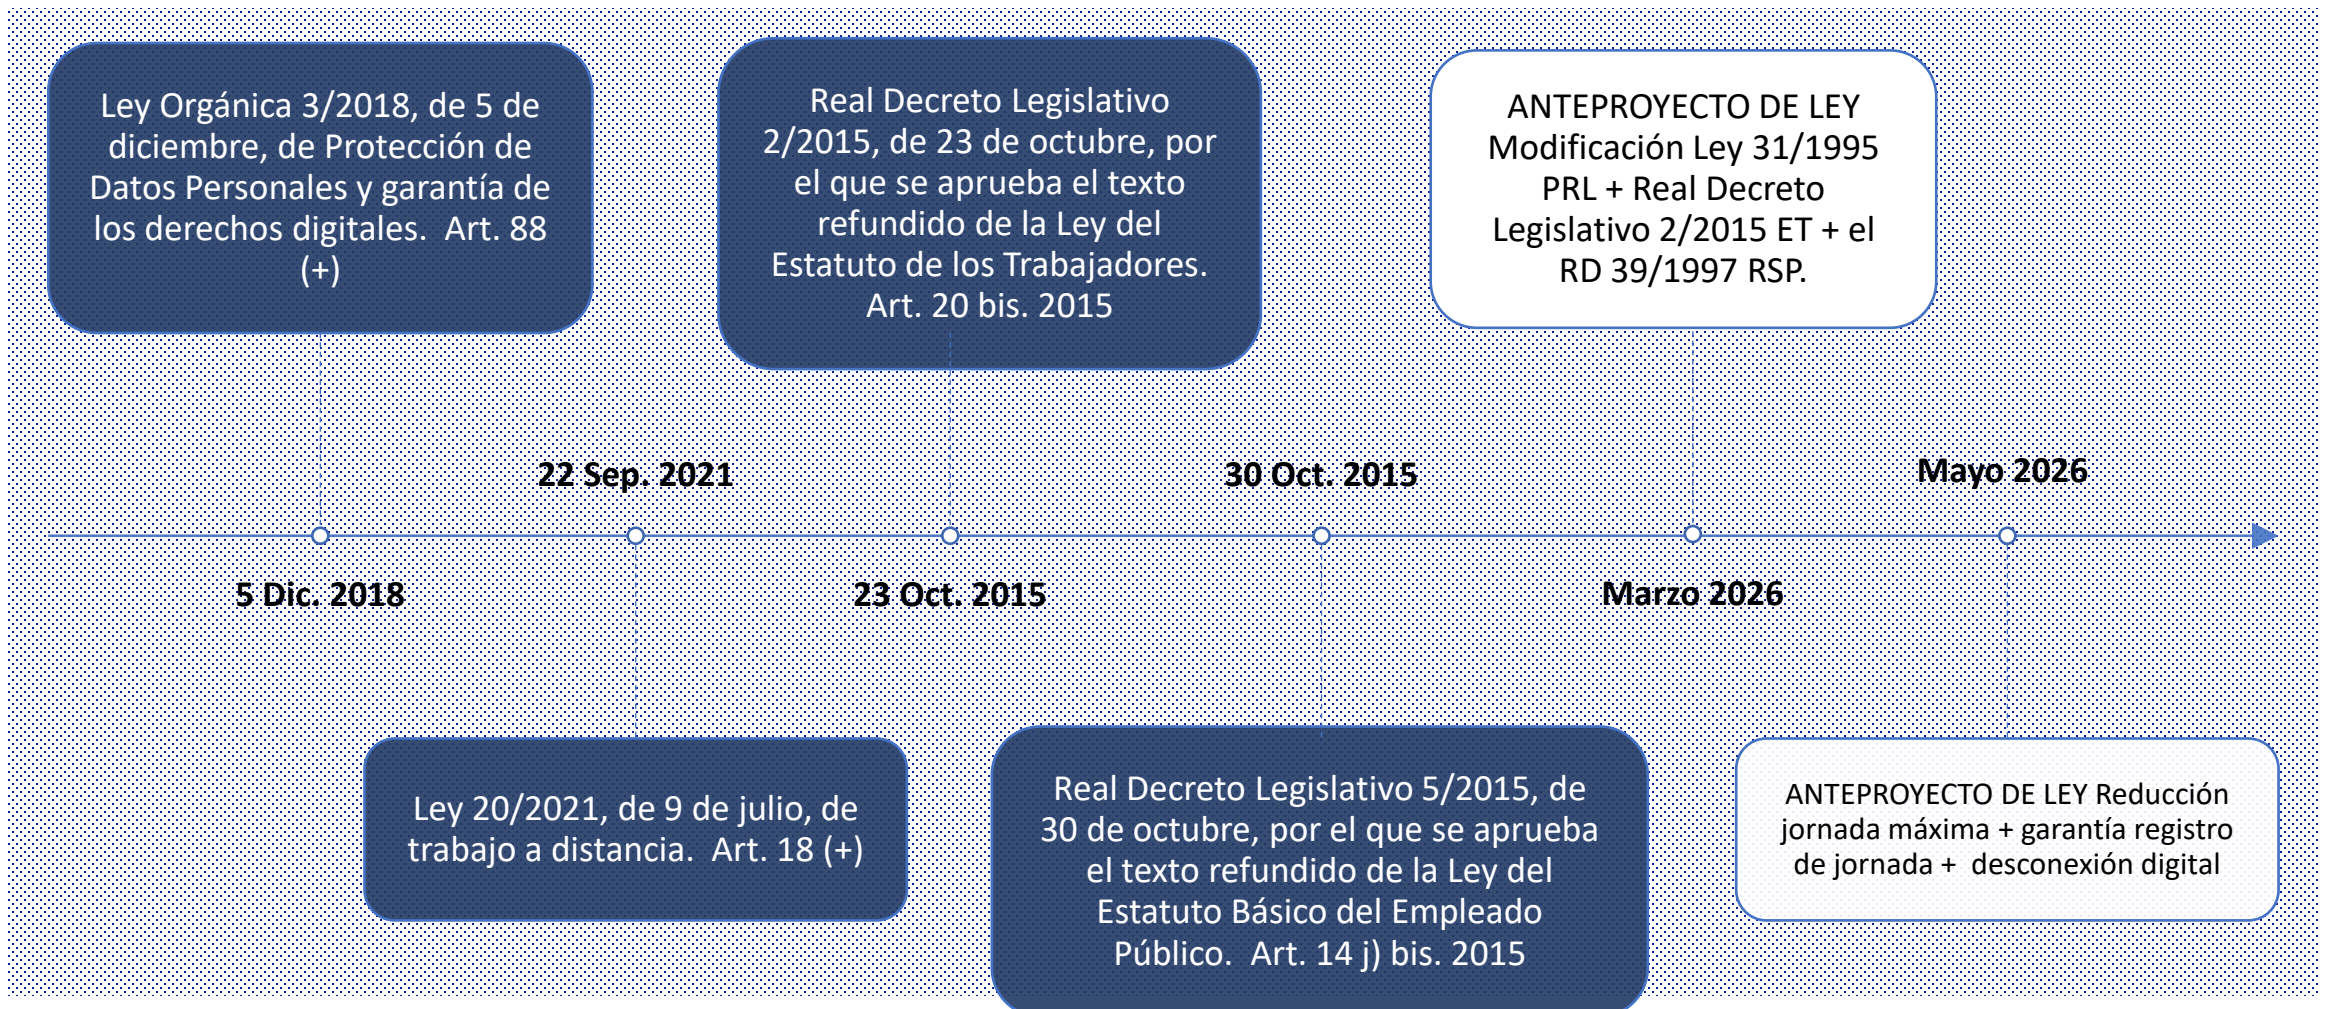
Ley Orgánica 3/2018, de 5 de diciembre, de Protección de Datos Personales y garantía de los derechos digitales. Art. 88 (+)

Real Decreto Legislativo 2/2015, de 23 de octubre, por el que se aprueba el texto refundido de la Ley del Estatuto de los Trabajadores. Art. 20 bis. 2015

ANTEPROYECTO DE LEY Modificación Ley 31/1995 PRL + Real Decreto Legislativo 2/2015 ET + el RD 39/1997 RSP.

22 Sep. 2021

30 Oct. 2015

Mayo 2026

5 Dic. 2018

23 Oct. 2015

Marzo 2026

Ley 20/2021, de 9 de julio, de trabajo a distancia. Art. 18 (+)

Real Decreto Legislativo 5/2015, de 30 de octubre, por el que se aprueba el texto refundido de la Ley del Estatuto Básico del Empleado Público. Art. 14 j) bis. 2015

ANTEPROYECTO DE LEY Reducción jornada máxima + garantía registro de jornada + desconexión digital